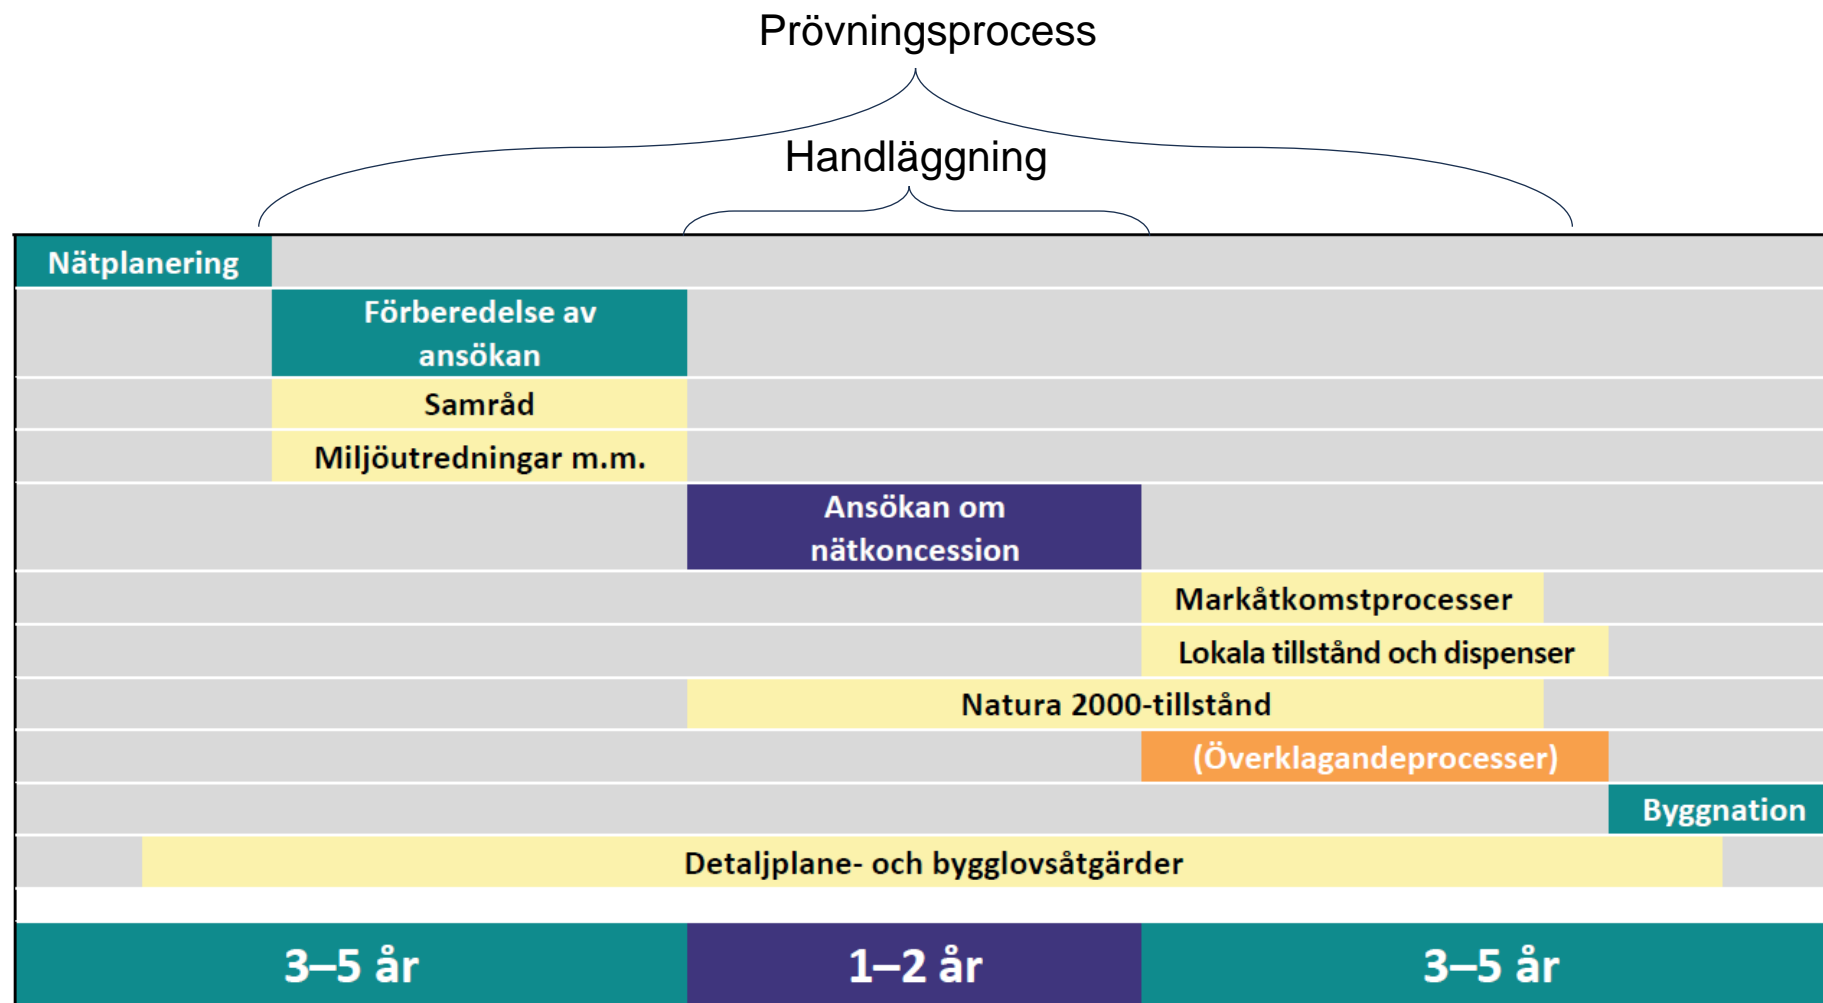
Prövningsprocess

Handläggning

Nätplanering

Förberedelse av ansökan

Samråd

Miljöutredningar m.m.

Ansökan om nätkoncession

Markåtkomstprocesser

Lokala tillstånd och dispenser

Natura 2000-tillstånd

(Överklagandeprocesser)

Byggnation

Detaljplane- och bygglovsåtgärder

3–5 år

1–2 år

3–5 år